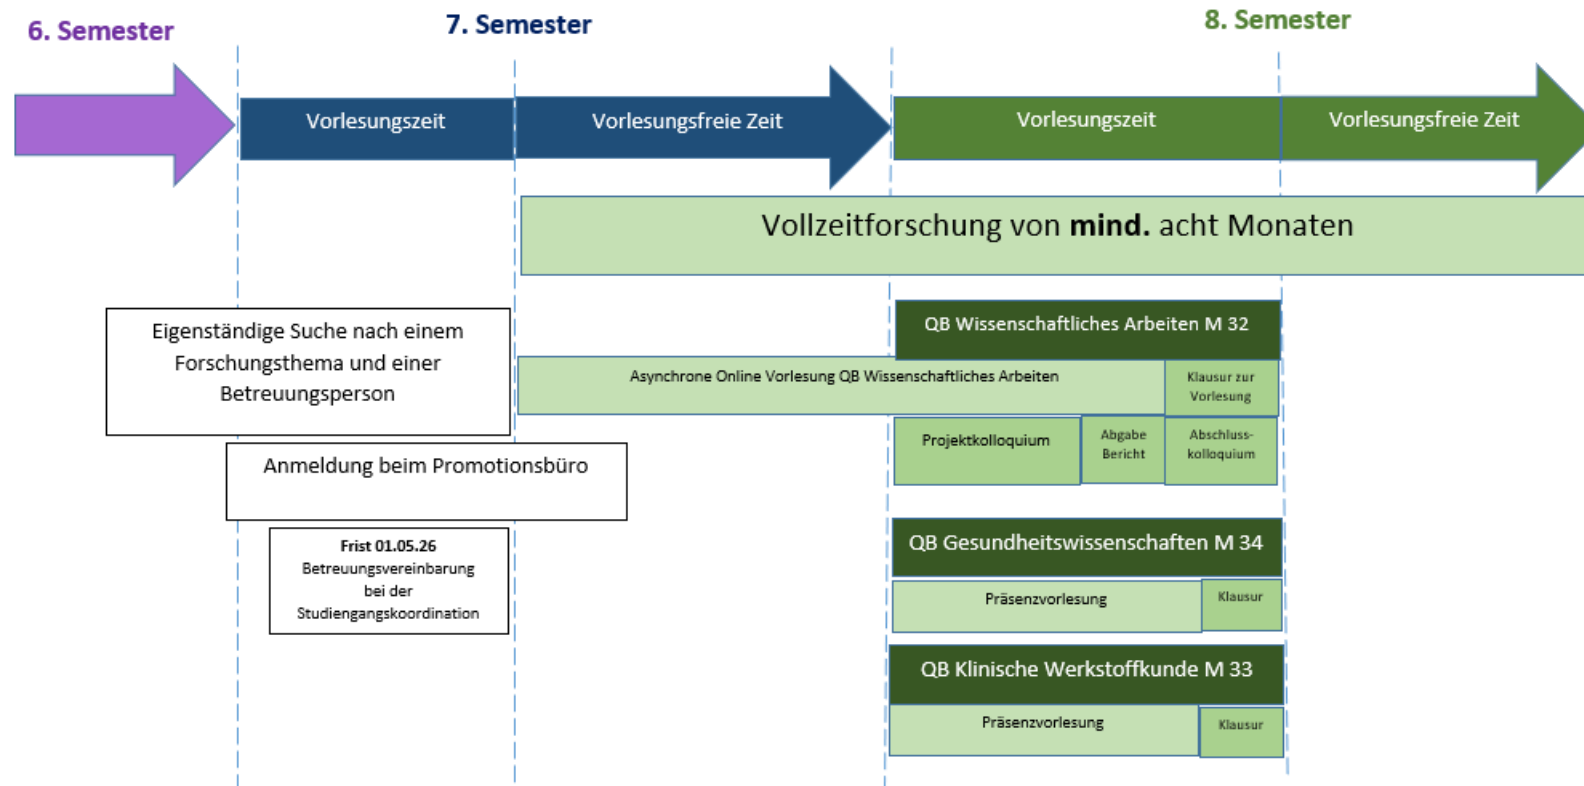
6. Semester

7. Semester

8. Semester

Vorlesungszeit

Vorlesungsfreie Zeit

Vorlesungszeit

Vorlesungsfreie Zeit

Vollzeitforschung von **mind.** acht Monaten

Eigenständige Suche nach einem Forschungsthema und einer Betreuungsperson

QB Wissenschaftliches Arbeiten M 32

Asynchrone Online Vorlesung QB Wissenschaftliches Arbeiten

Klausur zur Vorlesung

Projektkolloquium

Abgabe Bericht

Abschluss-kolloquium

Anmeldung beim Promotionsbüro

Frist 01.05.26
Betreuungsvereinbarung bei der Studiengangskoordination

QB Gesundheitswissenschaften M 34

Präsenzvorlesung

Klausur

QB Klinische Werkstoffkunde M 33

Präsenzvorlesung

Klausur